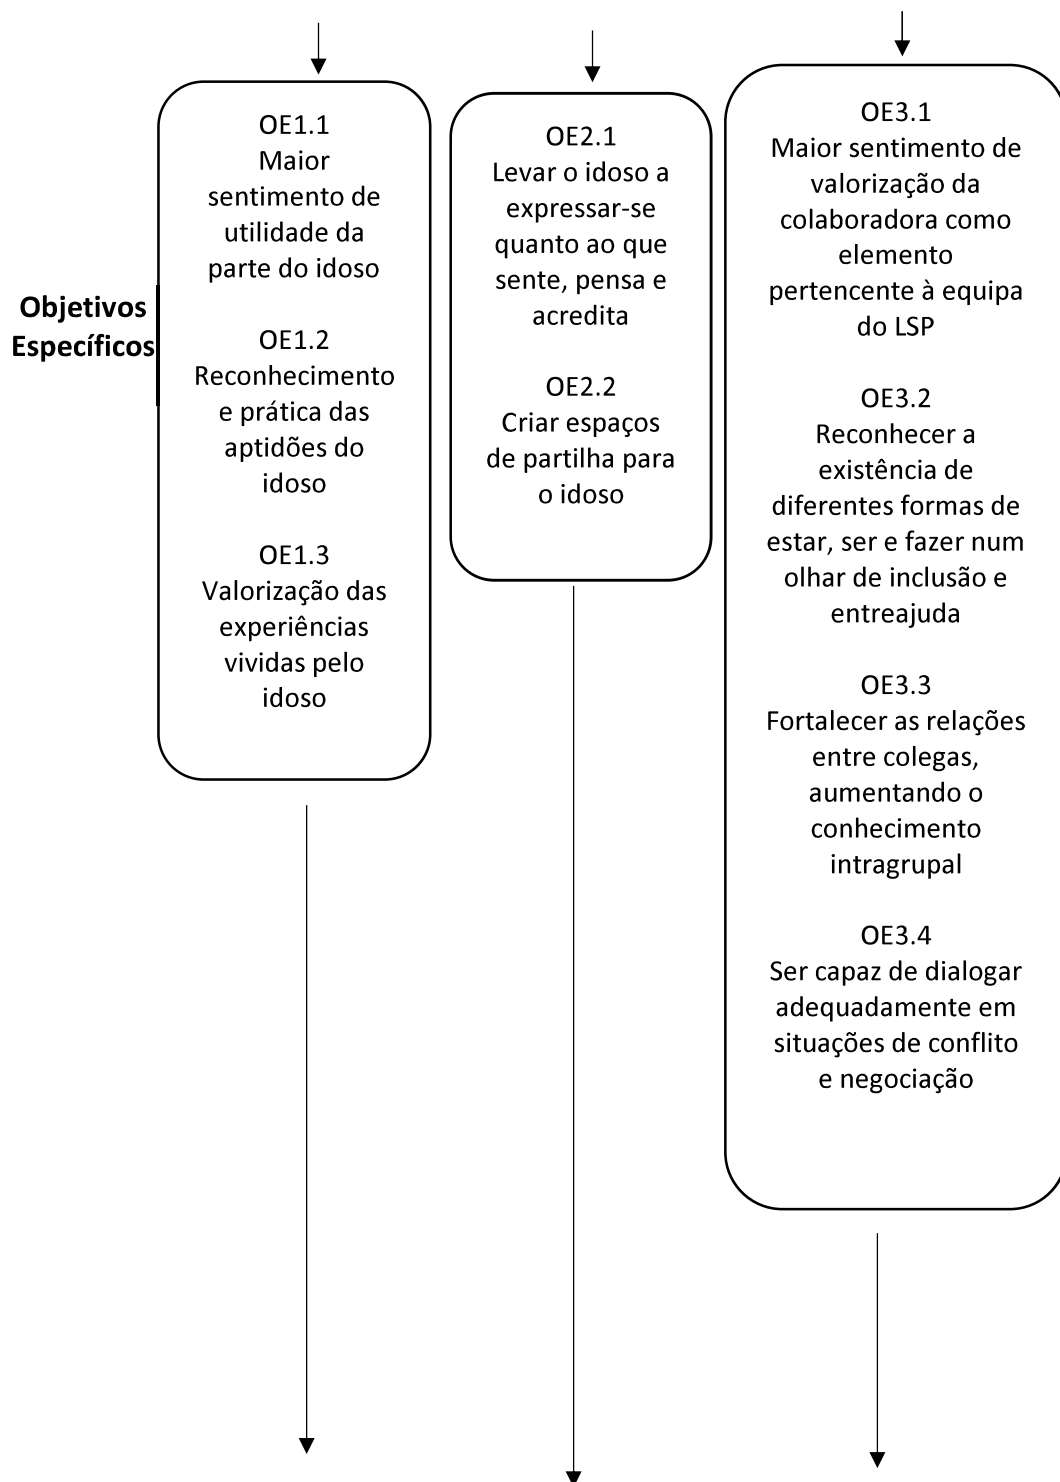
Objetivos Específicos

OE1.1
Maior sentimento de utilidade da parte do idoso

OE1.2
Reconhecimento e prática das aptidões do idoso

OE1.3
Valorização das experiências vividas pelo idoso

OE2.1
Levar o idoso a expressar-se quanto ao que sente, pensa e acredita

OE2.2
Criar espaços de partilha para o idoso

OE3.1
Maior sentimento de valorização da colaboradora como elemento pertencente à equipa do LSP

OE3.2
Reconhecer a existência de diferentes formas de estar, ser e fazer num olhar de inclusão e entreajuda

OE3.3
Fortalecer as relações entre colegas, aumentando o conhecimento intragrupal

OE3.4
Ser capaz de dialogar adequadamente em situações de conflito e negociação